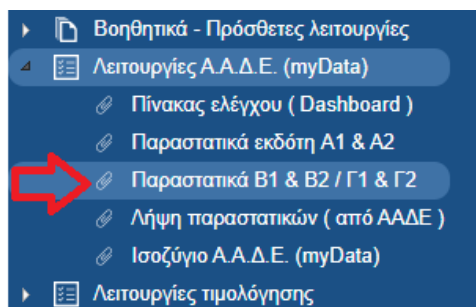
Βοηθητικά - Πρόσθετες λειτουργίες
Λειτουργίες Α.Α.Δ.Ε. (myData)
Πίνακας ελέγχου ( Dashboard )
Παραστατικά εκδότη Α1 & Α2
Παραστατικά Β1 & Β2 / Γ1 & Γ2
Λήψη παραστατικών ( από ΑΑΔΕ )
Ισοζύγιο Α.Α.Δ.Ε. (myData)
Λειτουργίες τιμολόγησης